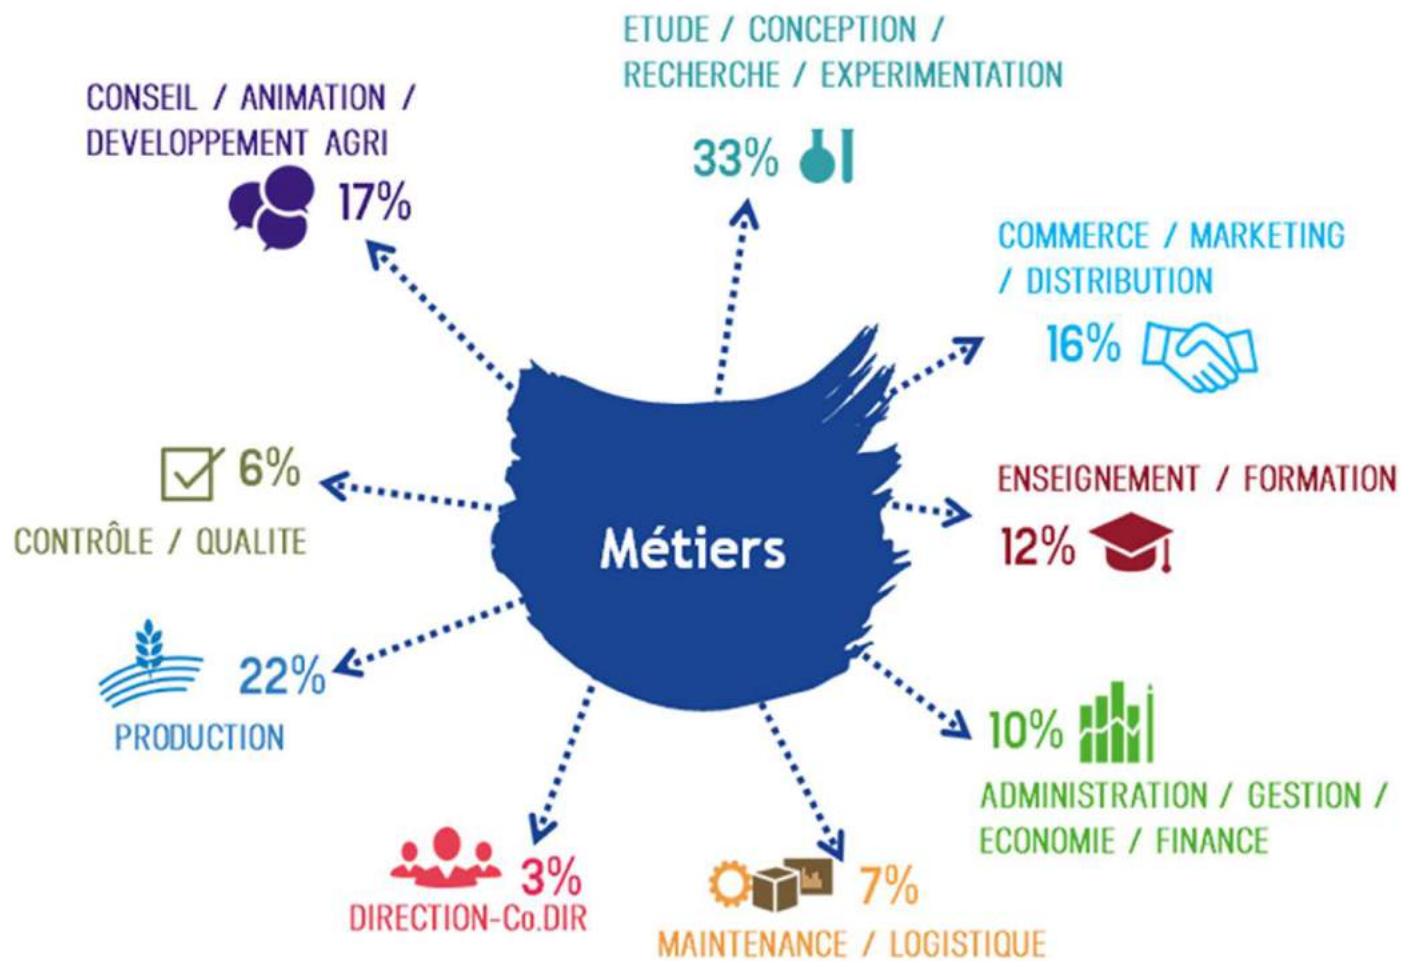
ETUDE / CONCEPTION / RECHERCHE / EXPERIMENTATION

33%

CONSEIL / ANIMATION / DEVELOPPEMENT AGRI

17%

COMMERCE / MARKETING / DISTRIBUTION

16%

6%

CONTRÔLE / QUALITE

Métiers

ENSEIGNEMENT / FORMATION

12%

22%

PRODUCTION

10%

ADMINISTRATION / GESTION / ECONOMIE / FINANCE

3%

DIRECTION-Co.DIR

7%

MAINTENANCE / LOGISTIQUE